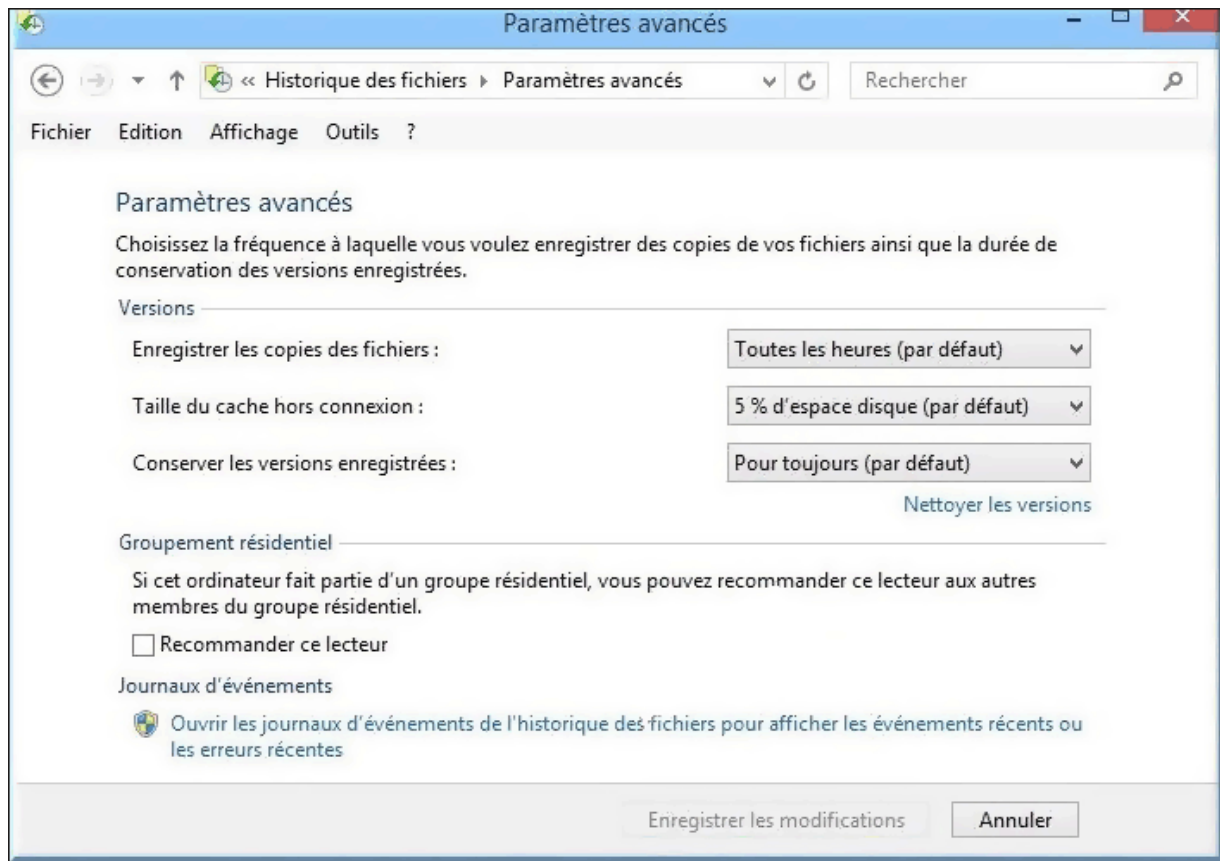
Paramètres avancés

« Historique des fichiers ▸ Paramètres avancés

Rechercher

Fichier Edition Affichage Outils ?

Paramètres avancés

Choisissez la fréquence à laquelle vous voulez enregistrer des copies de vos fichiers ainsi que la durée de conservation des versions enregistrées.

Versions

Enregistrer les copies des fichiers : Toutes les heures (par défaut)

Taille du cache hors connexion : 5 % d'espace disque (par défaut)

Conserver les versions enregistrées : Pour toujours (par défaut)

Nettoyer les versions

Groupement résidentiel

Si cet ordinateur fait partie d'un groupe résidentiel, vous pouvez recommander ce lecteur aux autres membres du groupe résidentiel.

Recommander ce lecteur

Journaux d'événements

Ouvrir les journaux d'événements de l'historique des fichiers pour afficher les événements récents ou les erreurs récentes

Enregistrer les modifications Annuler